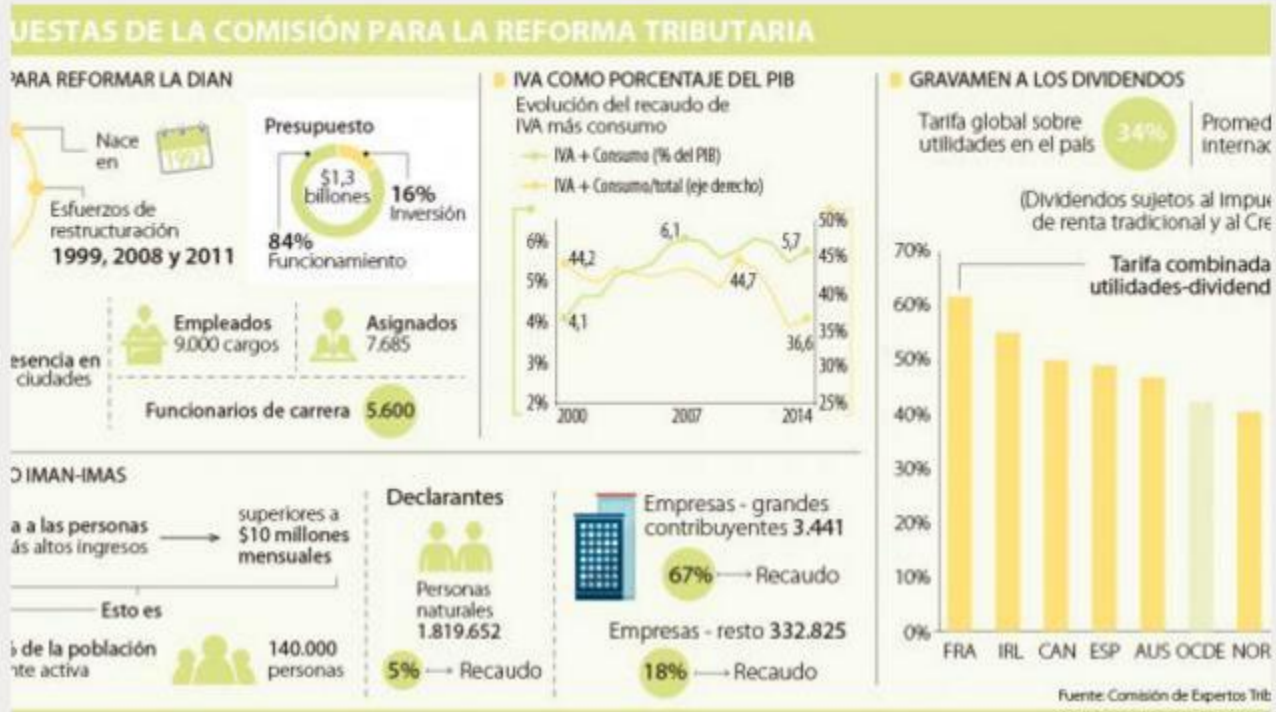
UESTAS DE LA COMISIÓN PARA LA REFORMA TRIBUTARIA

PARA REFORMAR LA DIAN

Nace en 1993

Esfuerzos de restructuración 1999, 2008 y 2011

Presupuesto

$1,3 billones

16% Inversión

84% Funcionamiento

Empleados 9.000 cargos

Asignados 7.685

esencia en ciudades

Funcionarios de carrera 5.600

IVA COMO PORCENTAJE DEL PIB

Evolución del recaudo de IVA más consumo

IVA + Consumo (% del PIB)

IVA + Consumo/total (eje derecho)

| | 2000 | 2007 | 2014 |
|---|---|---|---|
| IVA + Consumo (% del PIB) | 4,1 | 6,1 | 5,7 |
| IVA + Consumo/total | 44,2 | 44,7 | 36,6 |

6% 5% 4% 3% 2%

50% 45% 40% 35% 30% 25%

GRAVAMEN A LOS DIVIDENDOS

Tarifa global sobre utilidades en el país 34%

Promed internac

(Dividendos sujetos al Impue de renta tradicional y al Cre

Tarifa combinada utilidades-dividend

70% 60% 50% 40% 30% 20% 10% 0%

FRA IRL CAN ESP AUS OCDE NOR

IMAN-IMAS

a a las personas ás altos ingresos → superiores a $10 millones mensuales

Esto es

de la población nte activa

140.000 personas

Declarantes

Personas naturales 1.819.652

5% → Recaudo

Empresas - grandes contribuyentes 3.441

67% → Recaudo

Empresas - resto 332.825

18% → Recaudo

Fuente: Comisión de Expertos Trib